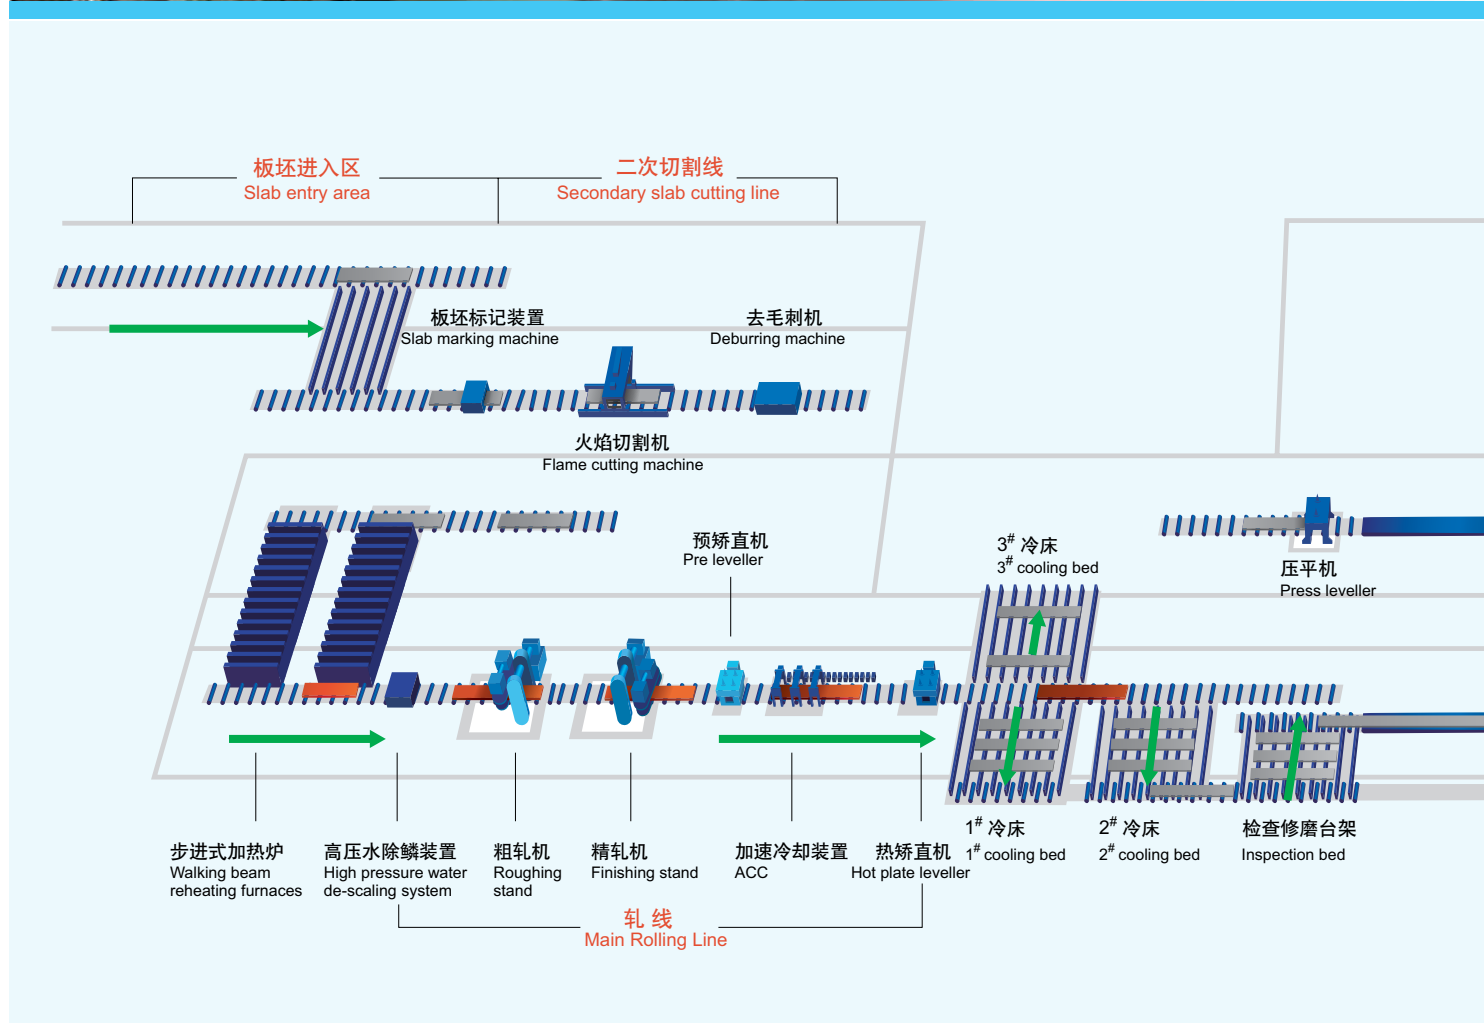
板坯进入区
Slab entry area

二次切割线
Secondary slab cutting line

板坯标记装置
Slab marking machine

去毛刺机
Deburring machine

火焰切割机
Flame cutting machine

预矫直机
Pre leveller

$3^{\#}$ 冷床
$3^{\#}$ cooling bed

压平机
Press leveller

步进式加热炉
Walking beam reheating furnaces

高压水除鳞装置
High pressure water de-scaling system

粗轧机
Roughing stand

精轧机
Finishing stand

加速冷却装置
ACC

热矫直机
Hot plate leveller

$1^{\#}$ 冷床
$1^{\#}$ cooling bed

$2^{\#}$ 冷床
$2^{\#}$ cooling bed

检查修磨台架
Inspection bed

轧 线
Main Rolling Line